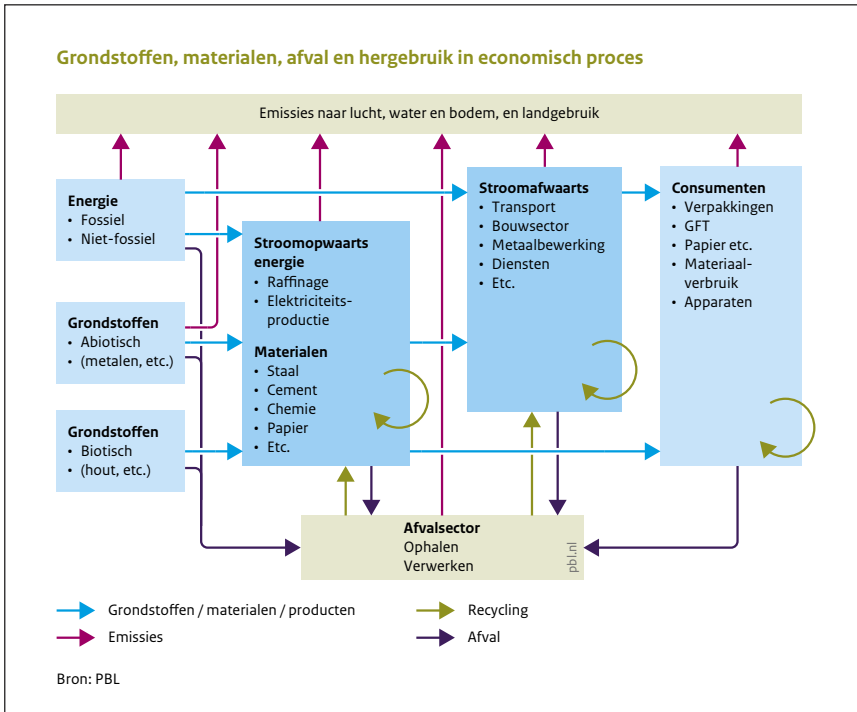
Grondstoffen, materialen, afval en hergebruik in economisch proces

Emissies naar lucht, water en bodem, en landgebruik

Energie
• Fossiel
• Niet-fossiel

Grondstoffen
• Abiotisch
• (metalen, etc.)

Grondstoffen
• Biotisch
• (hout, etc.)

Stroomopwaarts energie
• Raffinage
• Elektriciteitsproductie

Materialen
• Staal
• Cement
• Chemie
• Papier
• Etc.

Stroomafwaarts
• Transport
• Bouwsector
• Metaalbewerking
• Diensten
• Etc.

Consumenten
• Verpakkingen
• GFT
• Papier etc.
• Materiaalverbruik
• Apparaten

Afvalsector
Ophalen
Verwerken

pbl.nl

Grondstoffen / materialen / producten
Emissies
Recycling
Afval

Bron: PBL